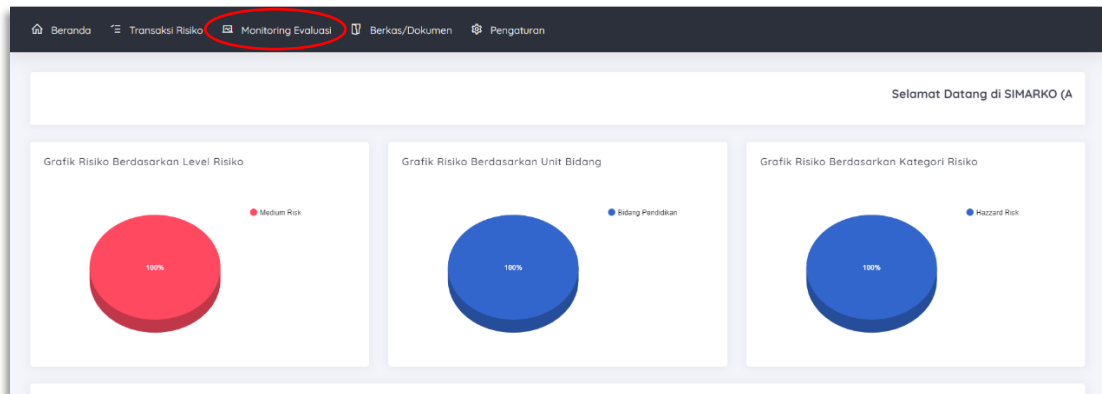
Beranda Transaksi Risiko Monitoring Evaluasi Berkas/Dokumen Pengaturan

Selamat Datang di SIMARKO (A

Grafik Risiko Berdasarkan Level Risiko

Medium Risk

100%

Grafik Risiko Berdasarkan Unit Bidang

Bidang Pendidikan

100%

Grafik Risiko Berdasarkan Kategori Risiko

Hazzard Risk

100%